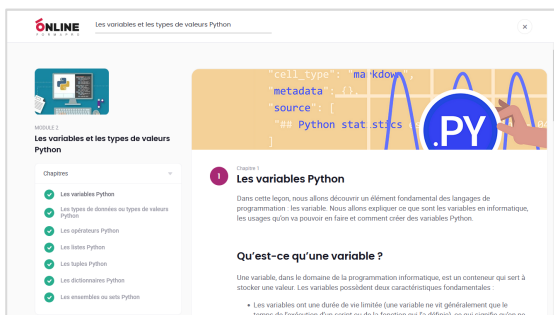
ONLINE FORMAPRO

Les variables et les types de valeurs Python

×

MODULE 2

Les variables et les types de valeurs Python

Chapitres

Les variables Python

Les types de données ou types de valeurs Python

Les opérateurs Python

Les listes Python

Les tuples Python

Les dictionnaires Python

Les ensembles ou sets Python

"cell_type": "markdown",
"metadata": {},
"source": [
"## Python statistics

.PY

1

Chapitre 1

Les variables Python

Dans cette leçon, nous allons découvrir un élément fondamental des langages de programmation : les variable. Nous allons expliquer ce que sont les variables en informatique, les usages qu'on va pouvoir en faire et comment créer des variables Python.

Qu'est-ce qu'une variable ?

Une variable, dans le domaine de la programmation informatique, est un conteneur qui sert à stocker une valeur. Les variables possèdent deux caractéristiques fondamentales :

• Les variables ont une durée de vie limitée (une variable ne vit généralement que le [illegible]